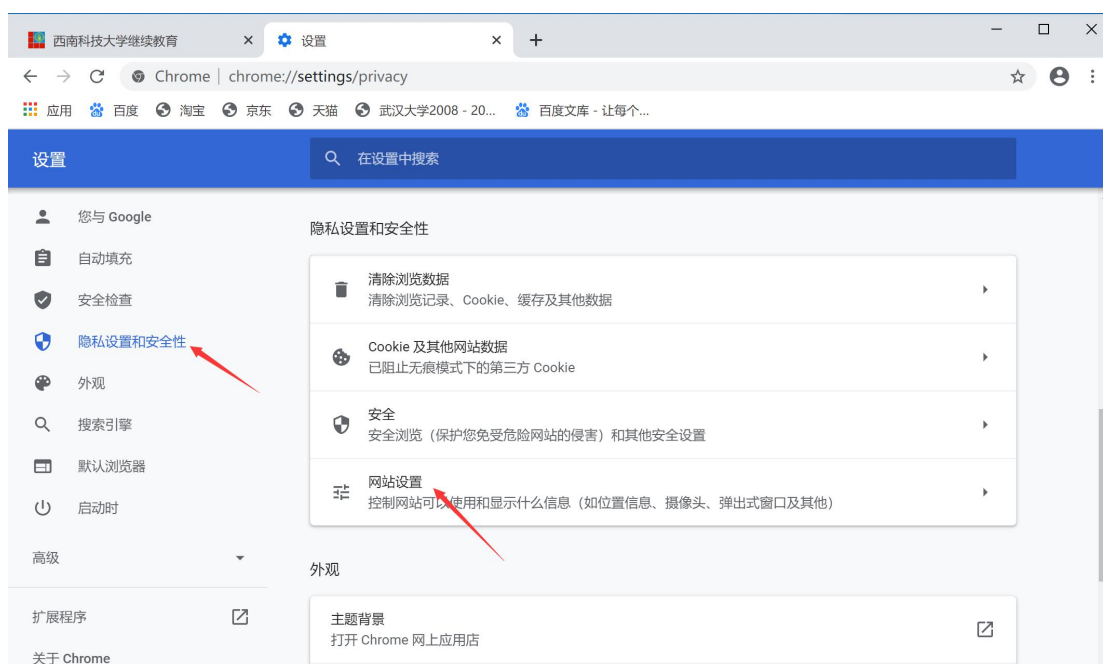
西南科技大学继续教育 ×
设置 ×
+

Chrome | chrome://settings/privacy

应用 百度 淘宝 京东 天猫 武汉大学2008 - 20... 百度文库 - 让每个...

设置

在设置中搜索

您与 Google
自动填充
安全检查
隐私设置和安全性
外观
搜索引擎
默认浏览器
启动时

高级

扩展程序
关于 Chrome

隐私设置和安全性

清除浏览数据
清除浏览记录、Cookie、缓存及其他数据

Cookie 及其他网站数据
已阻止无痕模式下的第三方 Cookie

安全
安全浏览（保护您免受危险网站的侵害）和其他安全设置

网站设置
控制网站可以使用和显示什么信息（如位置信息、摄像头、弹出式窗口及其他）

外观

主题背景
打开 Chrome 网上应用店